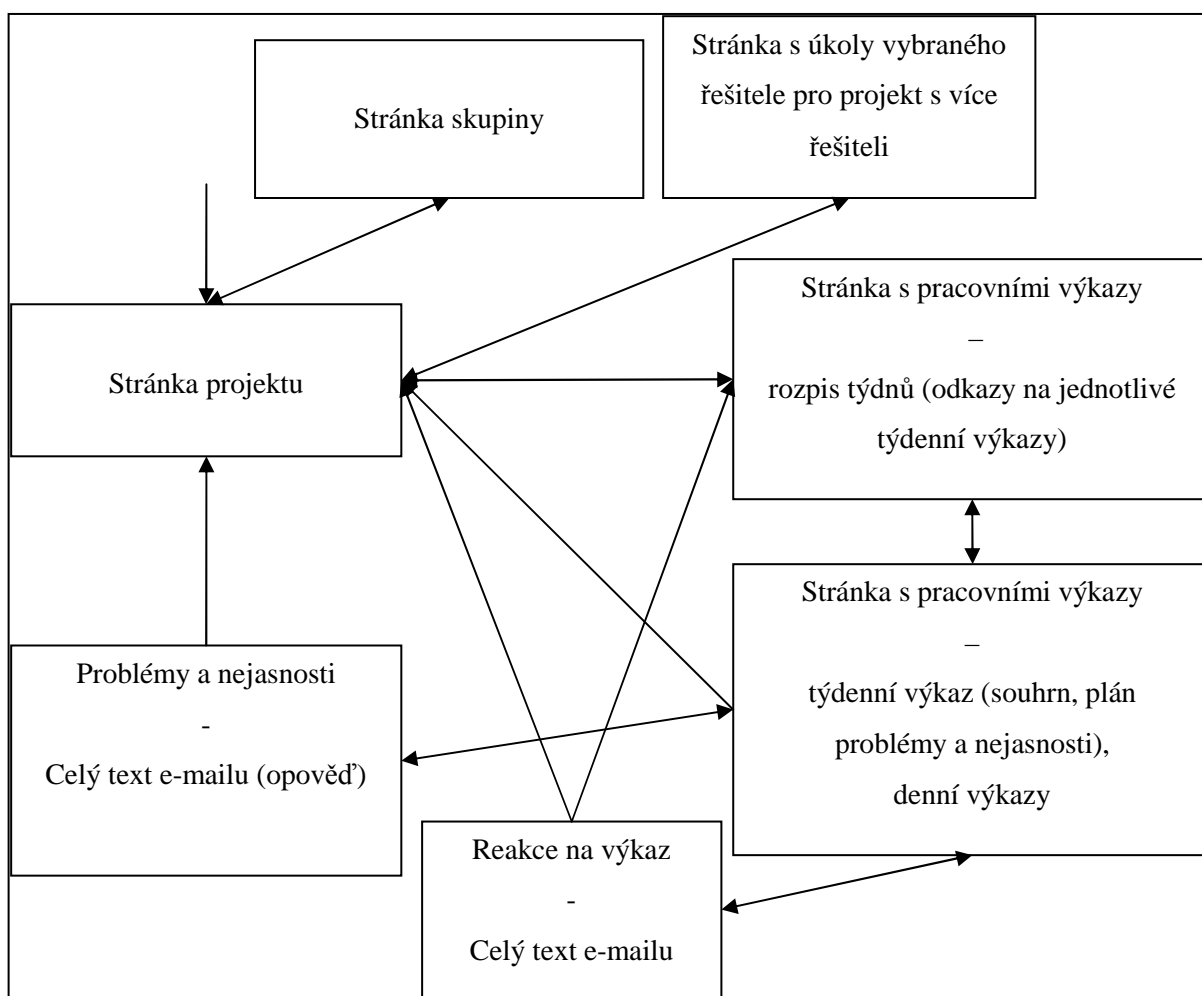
Stránka skupiny

Stránka s úkoly vybraného řešitele pro projekt s více řešiteli

Stránka projektu

Stránka s pracovními výkazy – rozpis týdnů (odkazy na jednotlivé týdenní výkazy)

Stránka s pracovními výkazy – týdenní výkaz (souhrn, plán problémy a nejasnosti), denní výkazy

Problémy a nejasnosti - Celý text e-mailu (opověď)

Reakce na výkaz - Celý text e-mailu